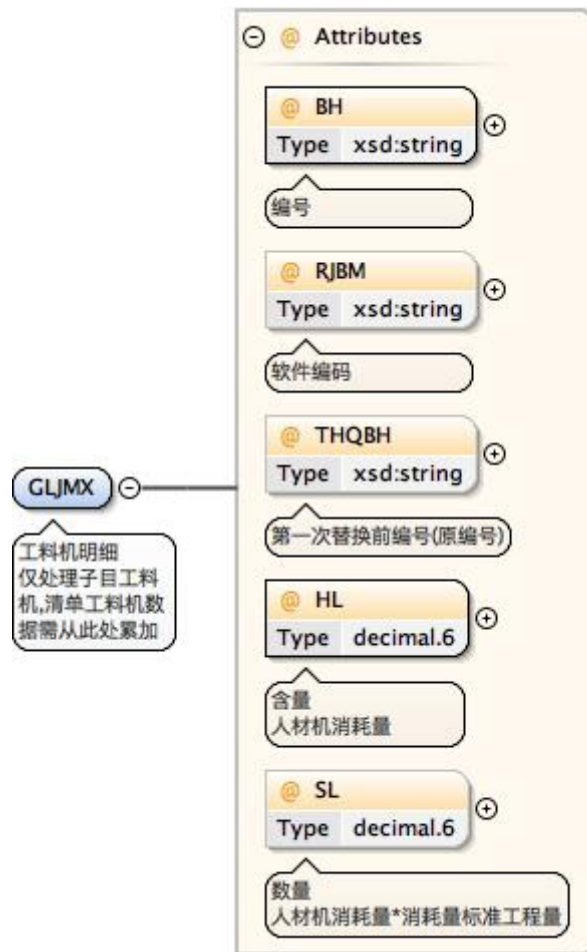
Attributes

@ BH
Type xsd:string
编号

@ RJBM
Type xsd:string
软件编码

@ THQBH
Type xsd:string
第一次替换前编号(原编号)

@ HL
Type decimal.6
含量
人材机消耗量

@ SL
Type decimal.6
数量
人材机消耗量*消耗量标准工程量

GLJMX
工料机明细
仅处理子目工料机,清单工料机数据需从此处累加